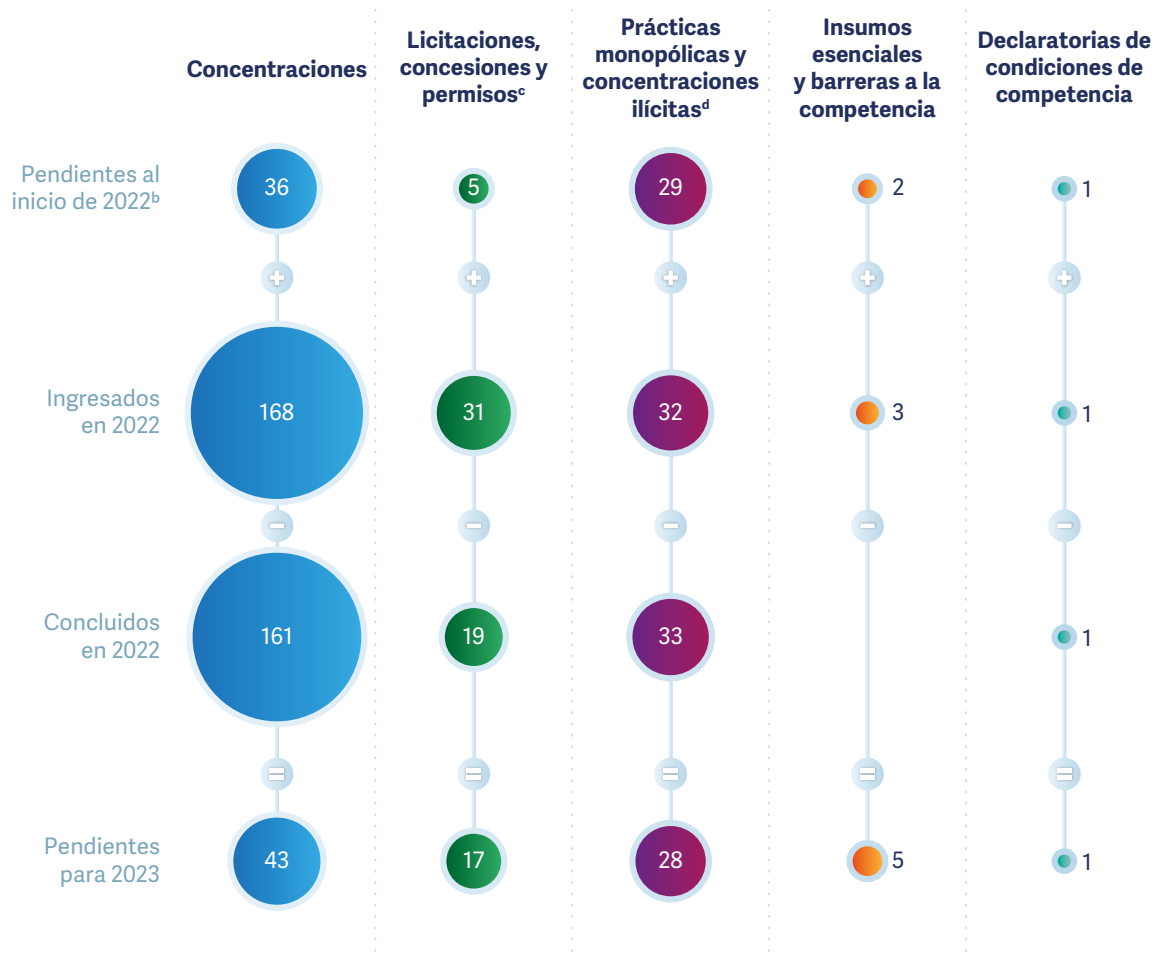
| | Concentraciones | Licitaciones, concesiones y permisos$^c$ | Prácticas monopólicas y concentraciones ilícitas$^d$ | Insumos esenciales y barreras a la competencia | Declaratorias de condiciones de competencia |
|---|---|---|---|---|---|
| Pendientes al inicio de 2022$^b$ | 36 | 5 | 29 | 2 | 1 |
| + | + | + | + | + | + |
| Ingresados en 2022 | 168 | 31 | 32 | 3 | 1 |
| − | − | − | − | − | − |
| Concluidos en 2022 | 161 | 19 | 33 | | 1 |
| = | = | = | = | = | = |
| Pendientes para 2023 | 43 | 17 | 28 | 5 | 1 |